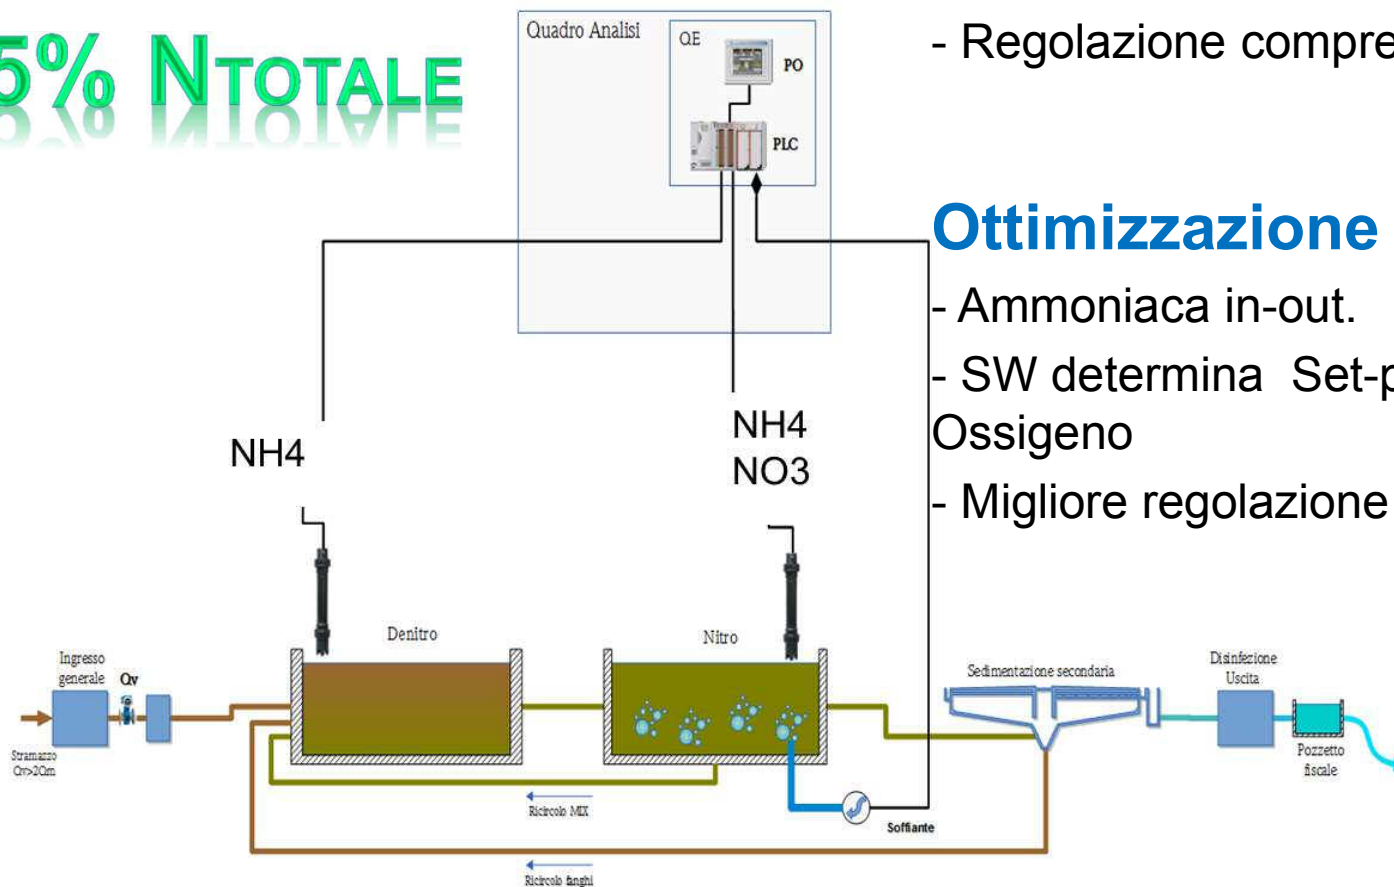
5% NTOTALE

Quadro Analisi
QE
PO
PLC

- Regolazione compre

Ottimizzazione

- Ammoniaca in-out.

- SW determina Set-p Ossigeno

- Migliore regolazione

NH4

NH4
NO3

Ingresso generale
Qv
Stramazzo Qv>2Qm
Denitro
Nitro
Sedimentazione secondaria
Disinfezione Uscita
Pozzetto fiscale
Ricircolo MIX
Soffiante
Ricircolo fanghi